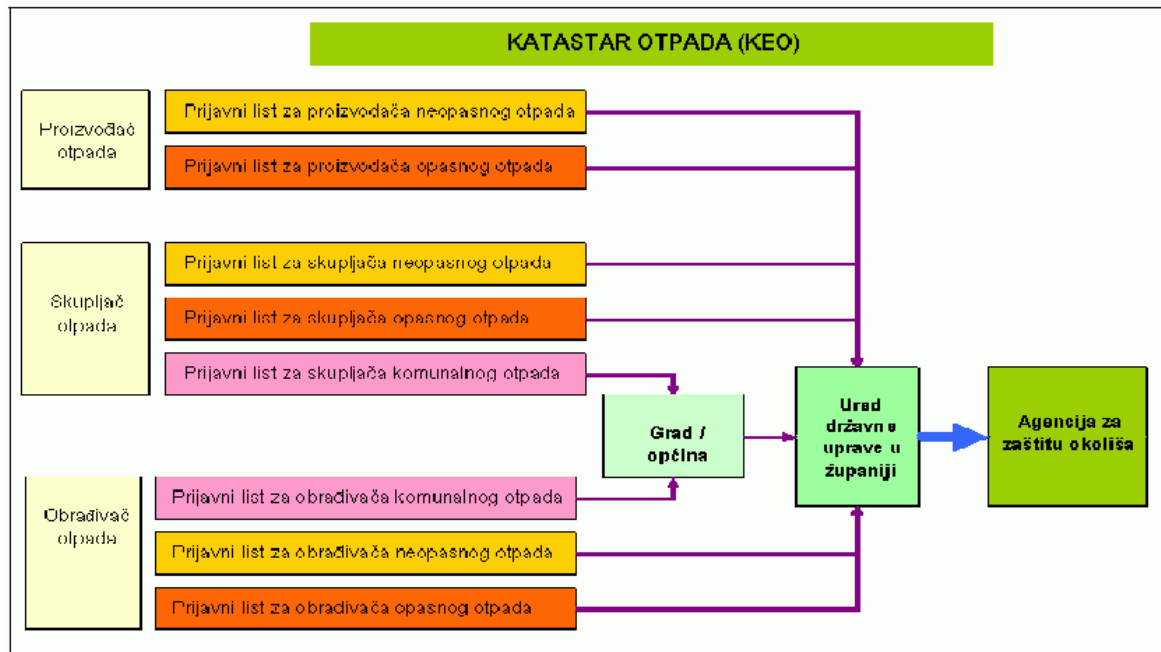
KATASTAR OTPADA (KEO)

Proizvođač otpada

Prijavni list za proizvođača neopasnog otpada

Prijavni list za proizvođača opasnog otpada

Skupljač otpada

Prijavni list za skupljača neopasnog otpada

Prijavni list za skupljača opasnog otpada

Prijavni list za skupljača komunalnog otpada

Obrađivač otpada

Prijavni list za obrađivača komunalnog otpada

Prijavni list za obrađivača neopasnog otpada

Prijavni list za obrađivača opasnog otpada

Grad / općina

Ured državne uprave u županiji

Agencija za zaštitu okoliša